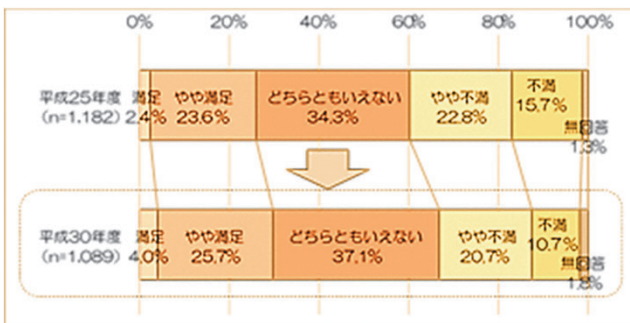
0% 20% 40% 60% 80% 100%

平成25年度 (n=1,182)

| 満足 2.4% | やや満足 23.6% | どちらともいえない 34.3% | やや不満 22.8% | 不満 15.7% | 無回答 1.3% |
|---|---|---|---|---|---|

平成30年度 (n=1,089)

| 満足 4.0% | やや満足 25.7% | どちらともいえない 37.1% | やや不満 20.7% | 不満 10.7% | 無回答 1.8% |
|---|---|---|---|---|---|